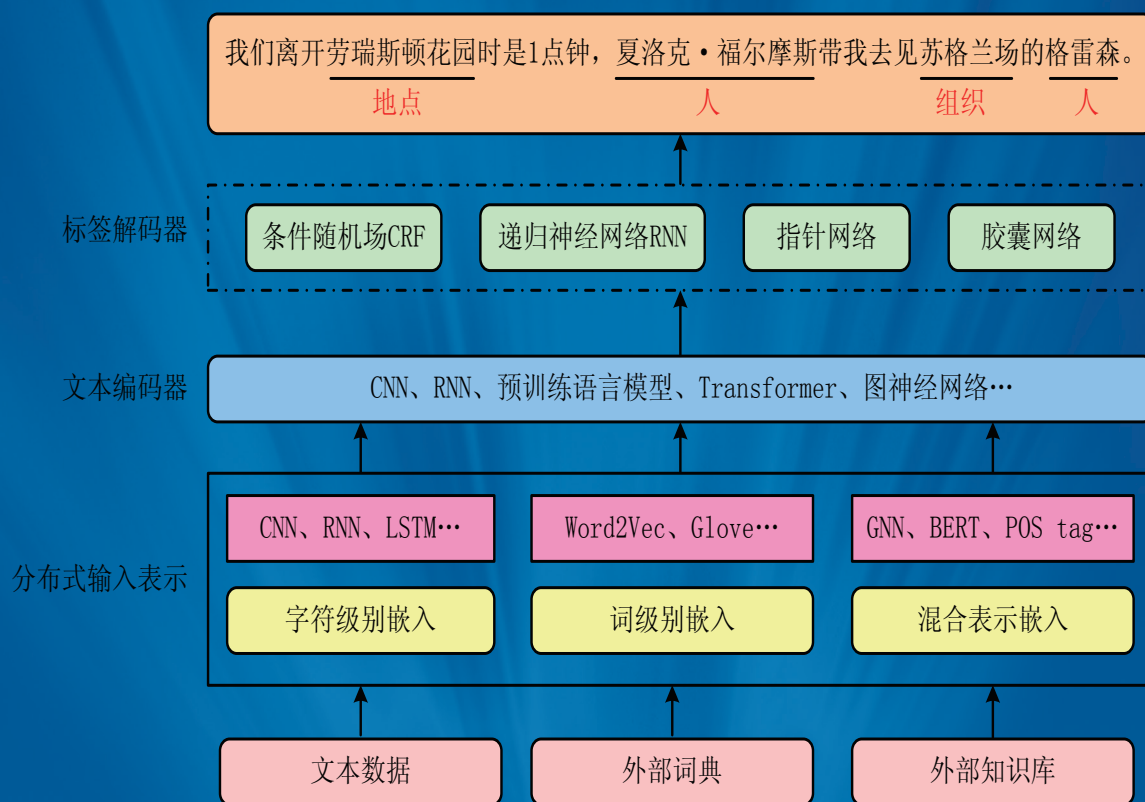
我们离开劳瑞斯顿花园时是1点钟，夏洛克·福尔摩斯带我去见苏格兰场的格雷森。
地点 人 组织 人

标签解码器

条件随机场CRF
递归神经网络RNN
指针网络
胶囊网络

文本编码器

CNN、RNN、预训练语言模型、Transformer、图神经网络…

分布式输入表示

CNN、RNN、LSTM…
Word2Vec、Glove…
GNN、BERT、POS tag…

字符级别嵌入
词级别嵌入
混合表示嵌入

文本数据
外部词典
外部知识库